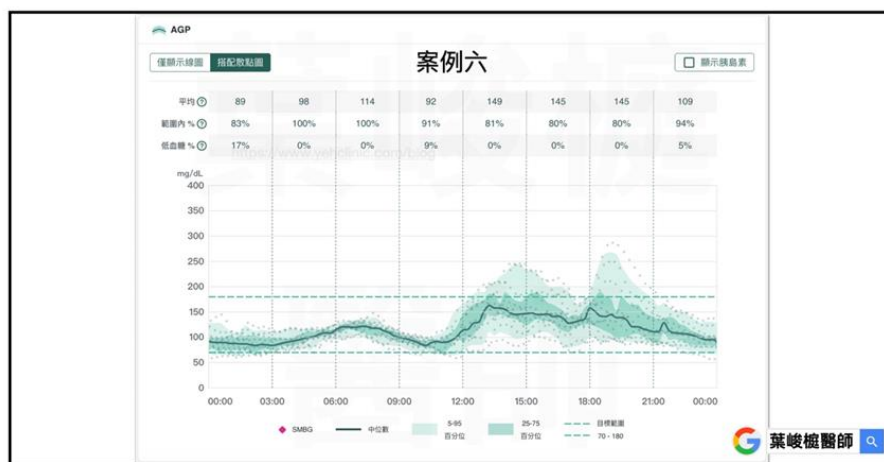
AGP

僅顯示線圖 | 搭配散點圖

案例六

顯示胰島素

| 平均 | 89 | 98 | 114 | 92 | 149 | 145 | 145 | 109 |
|---|---|---|---|---|---|---|---|---|
| 範圍內 % | 83% | 100% | 100% | 91% | 81% | 80% | 80% | 94% |
| 低血糖 % | 17% | 0% | 0% | 9% | 0% | 0% | 0% | 5% |

https://www.yehclinic.com/blog

mg/dL
400
350
300
250
200
150
100
50
0
00:00 03:00 06:00 09:00 12:00 15:00 18:00 21:00 00:00

SMBG
中位數
5-95 百分位
25-75 百分位
目標範圍
70 - 180

葉峻榳醫師